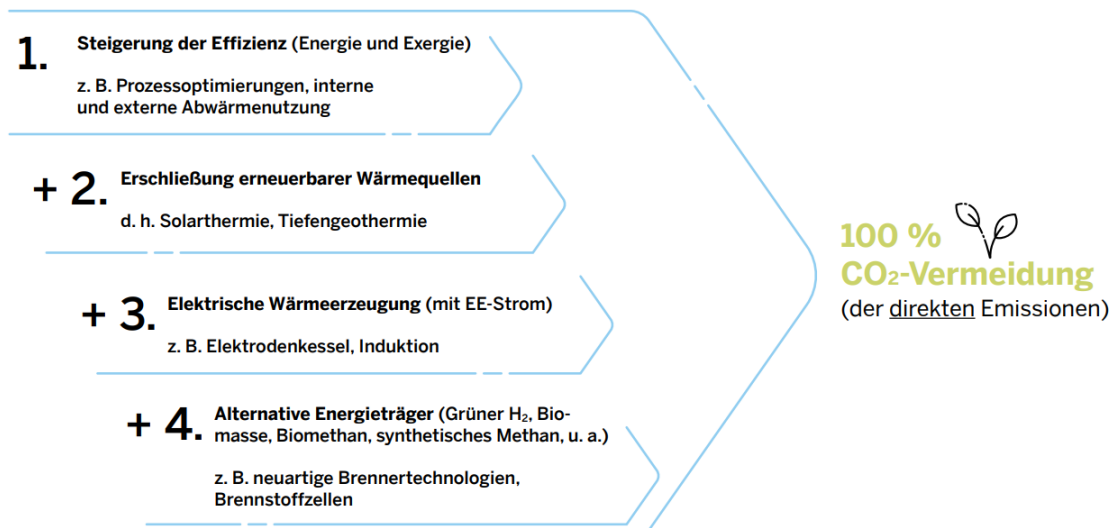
1. Steigerung der Effizienz (Energie und Exergie)

z. B. Prozessoptimierungen, interne und externe Abwärmenutzung

+ 2. Erschließung erneuerbarer Wärmequellen

d. h. Solarthermie, Tiefengeothermie

+ 3. Elektrische Wärmeerzeugung (mit EE-Strom)

z. B. Elektrodenkessel, Induktion

+ 4. Alternative Energieträger (Grüner $H_2$, Biomasse, Biomethan, synthetisches Methan, u. a.)

z. B. neuartige Brennertechnologien, Brennstoffzellen

100 %
$CO_2$-Vermeidung
(der direkten Emissionen)